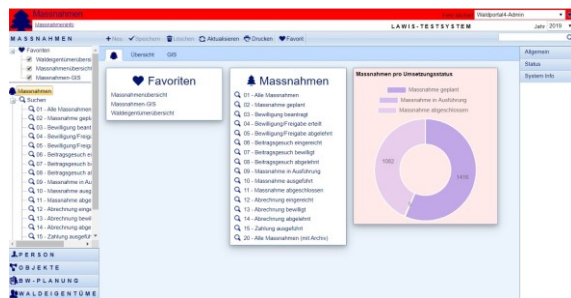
Massnahmen
Waldportal4-Admin
LAWIS-TESTSYSTEM
Jahr: 2019
MASSNAHMEN
+ Neu ✔ Speichern 🗑 Löschen ⟳ Aktualisieren 🖨 Drucken ♥ Favorit
Favoriten
Waldeigentümerübersi
Massnahmenübersicht
Massnahmen-GIS
Massnahmen
Suchen
01 - Alle Massnahmen
02 - Massnahme gepl
03 - Bewilligung beant
04 - Bewilligung/Freig
05 - Bewilligung/Freig
06 - Beitragsgesuch ei
07 - Beitragsgesuch be
08 - Beitragsgesuch al
09 - Massnahme in Au
10 - Massnahme ausg
11 - Massnahme abge
12 - Abrechnung einge
13 - Abrechnung bewil
14 - Abrechnung abge
15 - Zahlung ausgefü
PERSON
OBJEKTE
BW-PLANUNG
WALDEIGENTÜME
Übersicht GIS
Favoriten
Massnahmenübersicht
Massnahmen-GIS
Waldeigentümerübersicht
Massnahmen
01 - Alle Massnahmen
02 - Massnahme geplant
03 - Bewilligung beantragt
04 - Bewilligung/Freigabe erteilt
05 - Bewilligung/Freigabe abgelehnt
06 - Beitragsgesuch eingereicht
07 - Beitragsgesuch bewilligt
08 - Beitragsgesuch abgelehnt
09 - Massnahme in Ausführung
10 - Massnahme ausgeführt
11 - Massnahme abgeschlossen
12 - Abrechnung eingereicht
13 - Abrechnung bewilligt
14 - Abrechnung abgelehnt
15 - Zahlung ausgeführt
20 - Alle Massnahmen (mit Archiv)
Massnahmen pro Umsetzungsstatus
Massnahme geplant
Massnahme in Ausführung
Massnahme abgeschlossen
1082
1416
Allgemein
Status
System Info